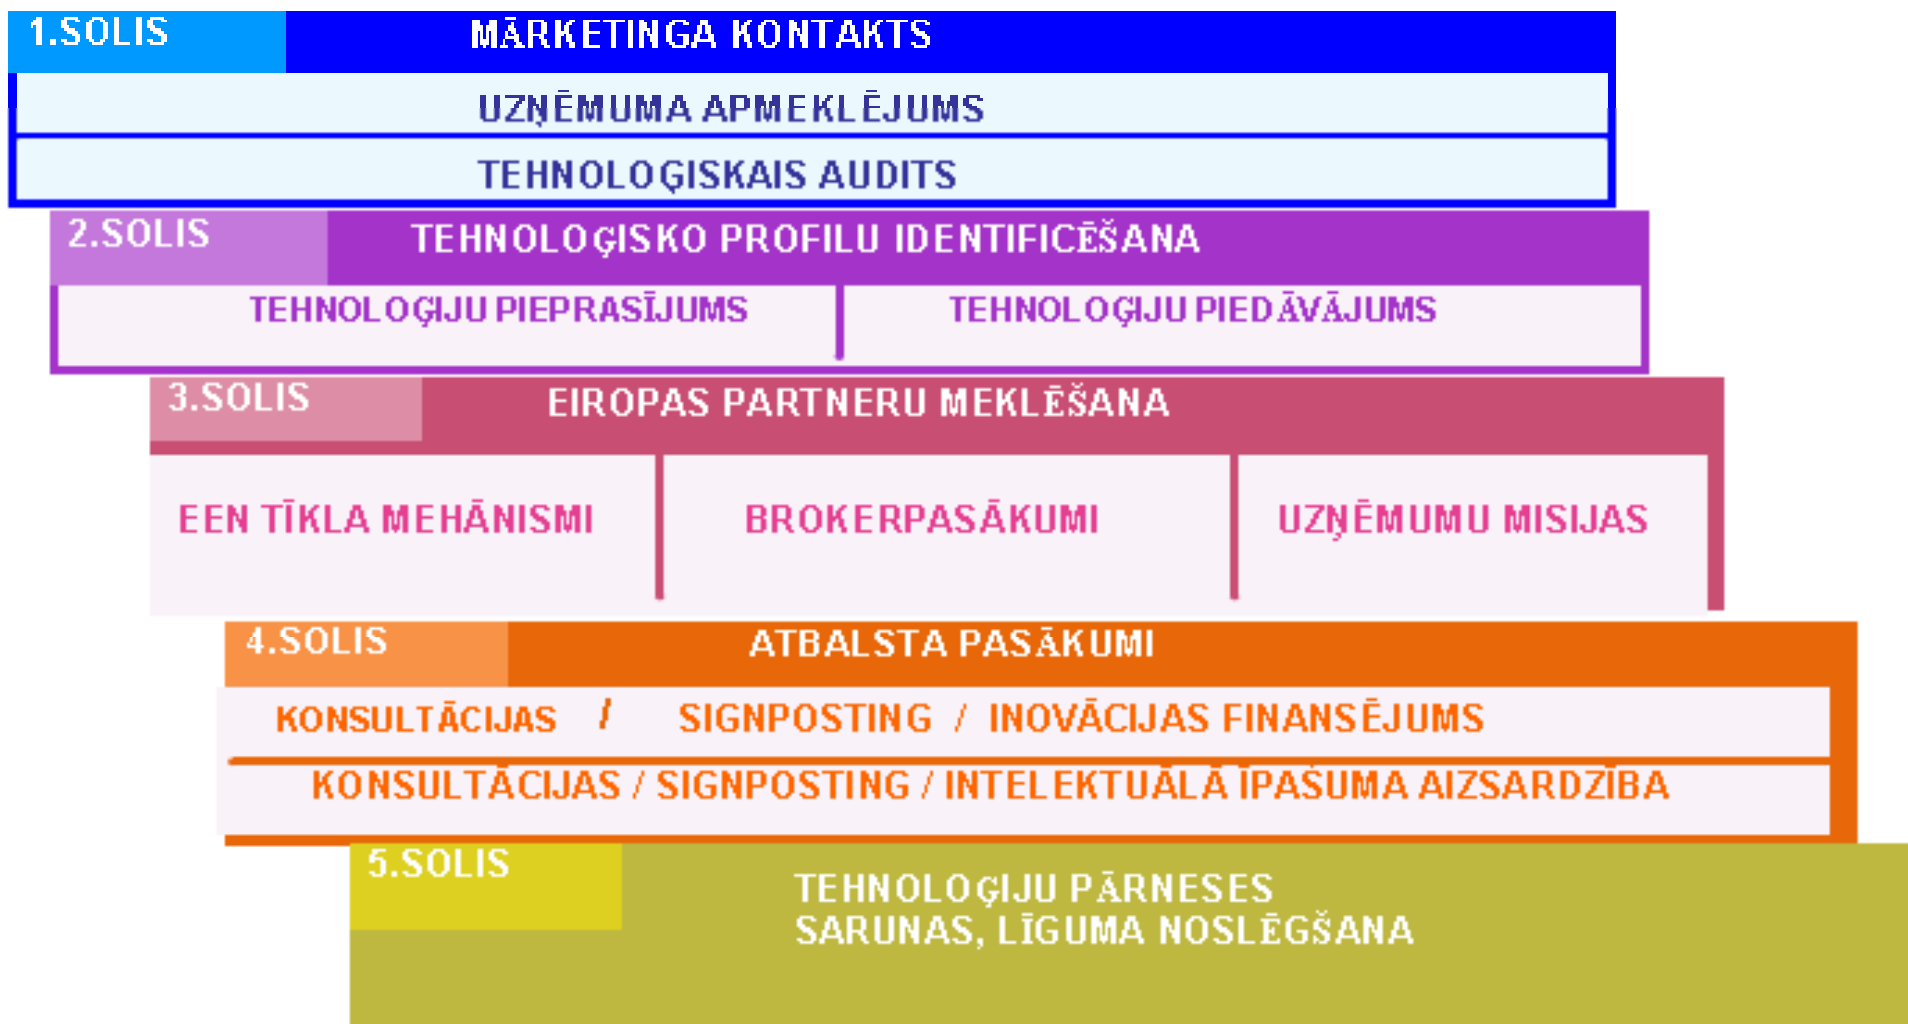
1.SOLIS MĀRKETINGA KONTAKTS

UZŅĒMUMA APMEKLĒJUMS

TEHNOLOĢISKAIS AUDITS

2.SOLIS TEHNOLOĢISKO PROFILU IDENTIFICĒŠANA

TEHNOLOĢIJU PIEPRASĪJUMS

TEHNOLOĢIJU PIEDĀVĀJUMS

3.SOLIS EIROPAS PARTNERU MEKLĒŠANA

EEN TĪKLA MEHĀNISMI

BROKERPASĀKUMI

UZŅĒMUMU MISIJAS

4.SOLIS ATBALSTA PASĀKUMI

KONSULTĀCIJAS / SIGNPOSTING / INOVĀCIJAS FINANSĒJUMS

KONSULTĀCIJAS / SIGNPOSTING / INTELEKTUĀLĀ ĪPAŠUMA AIZSARDZĪBA

5.SOLIS

TEHNOLOĢIJU PĀRNESES SARUNAS, LĪGUMA NOSLĒGŠANA